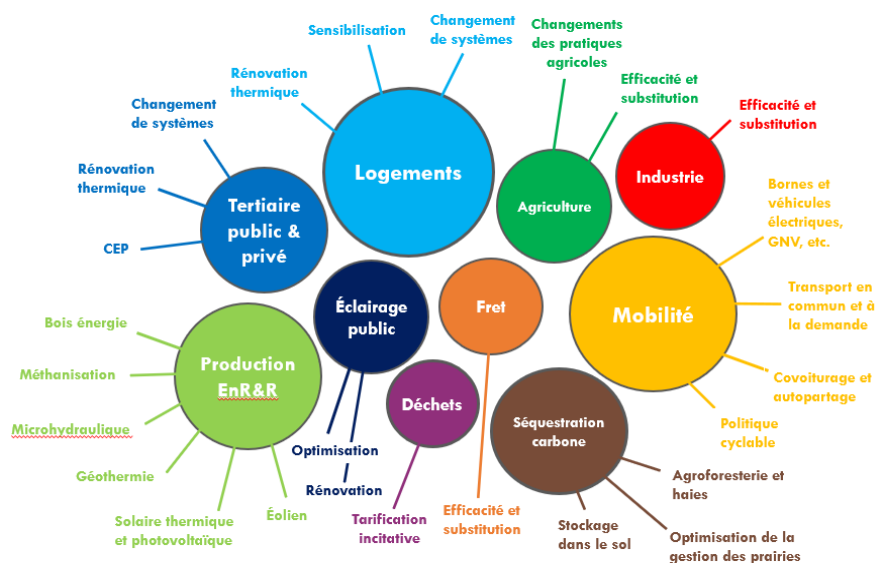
Sensibilisation

Changement de systèmes

Rénovation thermique

Logements

Changement de systèmes

Rénovation thermique

CEP

Tertiaire public & privé

Changements des pratiques agricoles

Efficacité et substitution

Agriculture

Efficacité et substitution

Industrie

Bornes et véhicules électriques, GNV, etc.

Transport en commun et à la demande

Mobilité

Covoiturage et autopartage

Politique cyclable

Éclairage public

Fret

Production EnR&R

Bois énergie

Méthanisation

Microhydraulique

Géothermie

Solaire thermique et photovoltaïque

Éolien

Optimisation

Rénovation

Déchets

Tarification incitative

Efficacité et substitution

Séquestration carbone

Agroforesterie et haies

Stockage dans le sol

Optimisation de la gestion des prairies